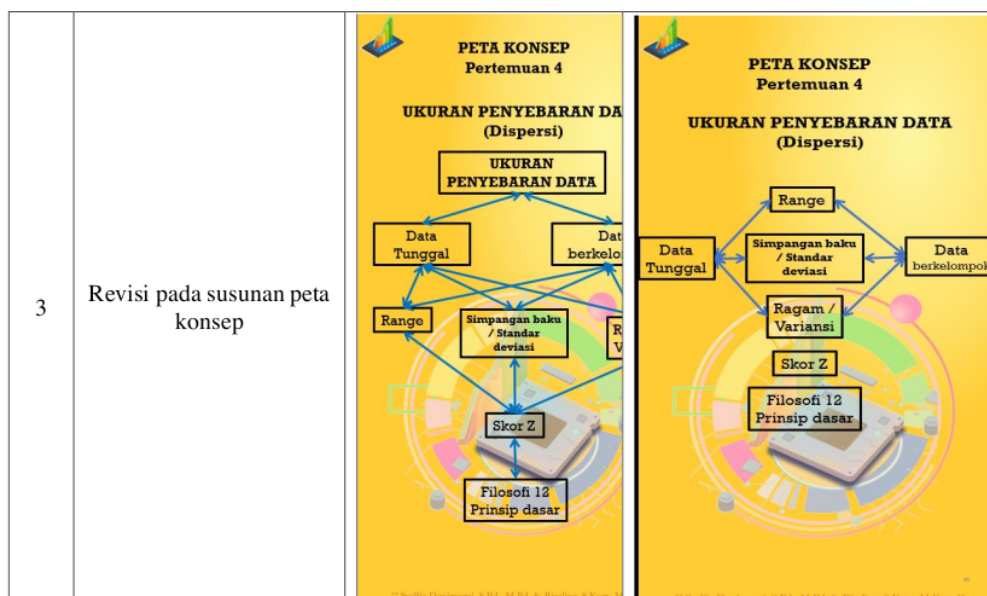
| 3 | Revisi pada susunan peta konsep | PETA KONSEP Pertemuan 4 UKURAN PENYEBARAN DATA (Dispersi) UKURAN PENYEBARAN DATA Data Tunggal Data berkelo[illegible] Range Simpangan baku / Standar deviasi R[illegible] V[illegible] Skor Z Filosofi 12 Prinsip dasar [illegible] | PETA KONSEP Pertemuan 4 UKURAN PENYEBARAN DATA (Dispersi) Range Data Tunggal Simpangan baku / Standar deviasi Data berkelompok Ragam / Variansi Skor Z Filosofi 12 Prinsip dasar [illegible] |
|---|---|---|---|